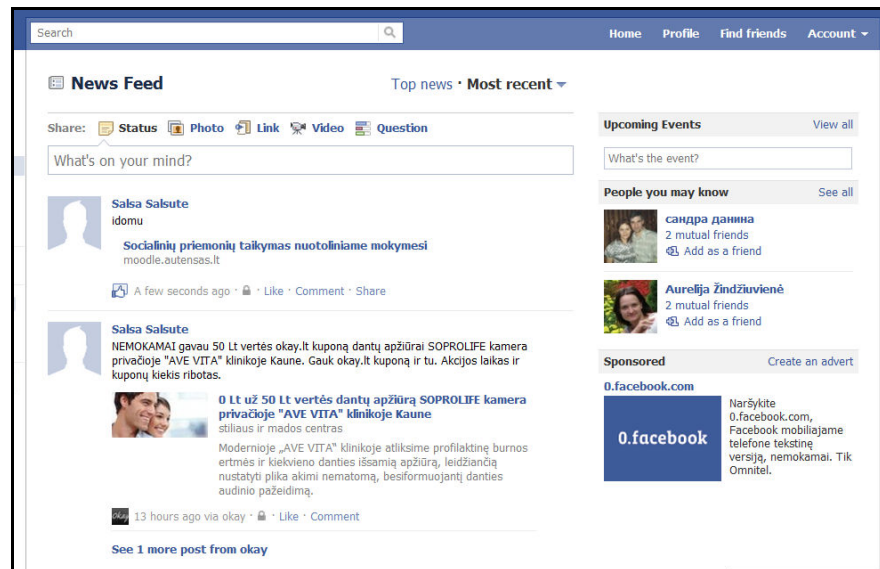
Search

Home Profile Find friends Account

News Feed

Top news · Most recent

Share: Status Photo Link Video Question

What's on your mind?

Salsa Salsute
idomu

Socialinių priemonių taikymas nuotoliniame mokymesi
moodle.autensas.lt

A few seconds ago · · Like · Comment · Share

Salsa Salsute
NEMOKAMAI gavau 50 Lt vertės okay.lt kuponą dantų apžiūrai SOPROLIFE kamera privačioje "AVE VITA" klinikoje Kaune. Gauk okay.lt kuponą ir tu. Akcijos laikas ir kuponų kiekis ribotas.

0 Lt už 50 Lt vertės dantų apžiūrą SOPROLIFE kamera privačioje "AVE VITA" klinikoje Kaune
stiliaus ir mados centras

Modernioje „AVE VITA" klinikoje atliksime profilaktinę burnos ertmės ir kiekvieno danties išsamią apžiūrą, leidžiančią nustatyti plika akimi nematomą, besiformuojantį danties audinio pažeidimą.

okay 13 hours ago via okay · · Like · Comment

See 1 more post from okay

Upcoming Events View all

What's the event?

People you may know See all

сандра данина
2 mutual friends
Add as a friend

Aurelija Žindžiuvienė
2 mutual friends
Add as a friend

Sponsored Create an advert

0.facebook.com

0.facebook

Naršykite 0.facebook.com, Facebook mobiliajame telefone tekstinę versiją, nemokamai. Tik Omnitel.